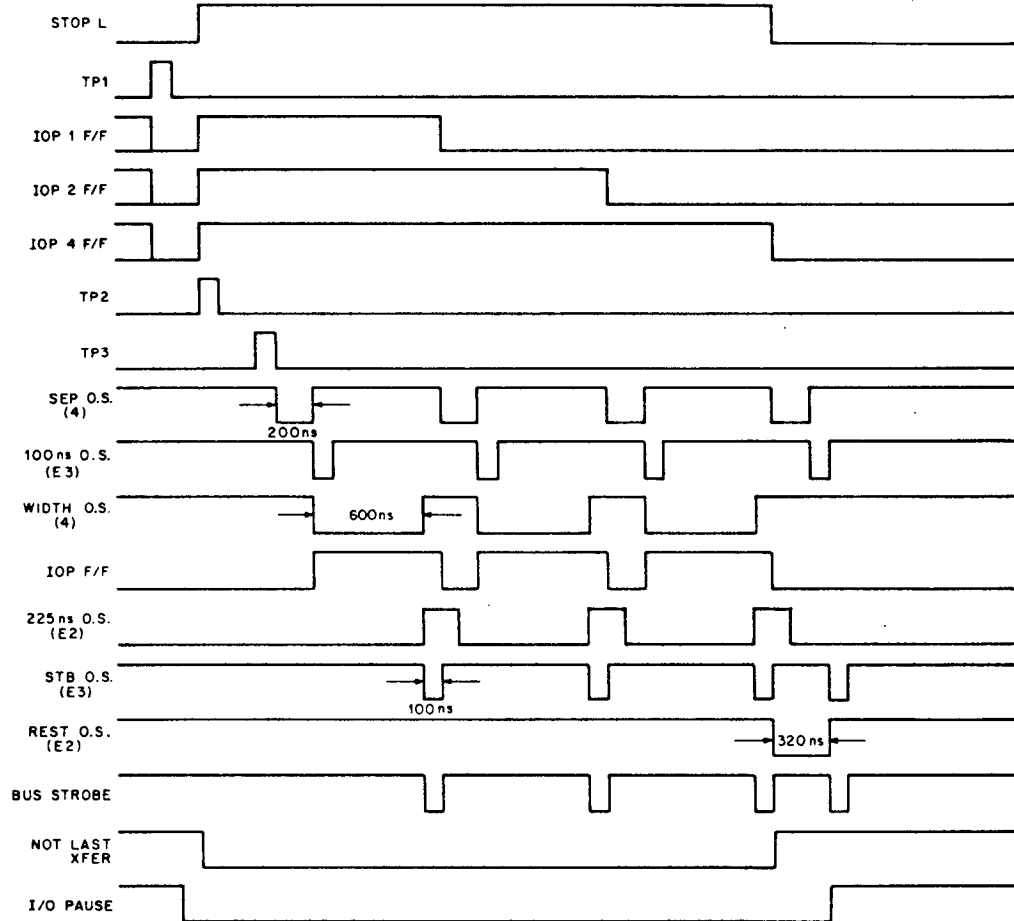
STOP L

TP1

IOP 1 F/F

IOP 2 F/F

IOP 4 F/F

TP2

TP3

SEP O.S. (4)

200ns

100ns O.S. (E3)

WIDTH O.S. (4)

600ns

IOP F/F

225ns O.S. (E2)

STB O.S. (E3)

100ns

REST O.S. (E2)

320ns

BUS STROBE

NOT LAST XFER

I/O PAUSE